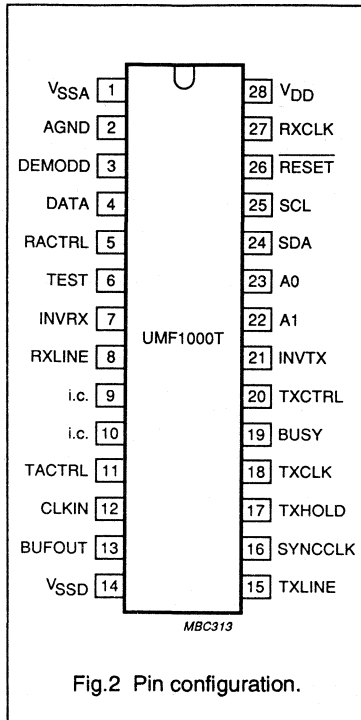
$V_{SSA}$ 1
AGND 2
DEMODD 3
DATA 4
RACTRL 5
TEST 6
INVRX 7
RXLINE 8
i.c. 9
i.c. 10
TACTRL 11
CLKIN 12
BUFOUT 13
$V_{SSD}$ 14

UMF1000T

28 $V_{DD}$
27 RXCLK
26 $\overline{RESET}$
25 SCL
24 SDA
23 A0
22 A1
21 INVTX
20 TXCTRL
19 BUSY
18 TXCLK
17 TXHOLD
16 SYNCCLK
15 TXLINE

MBC313

Fig.2 Pin configuration.